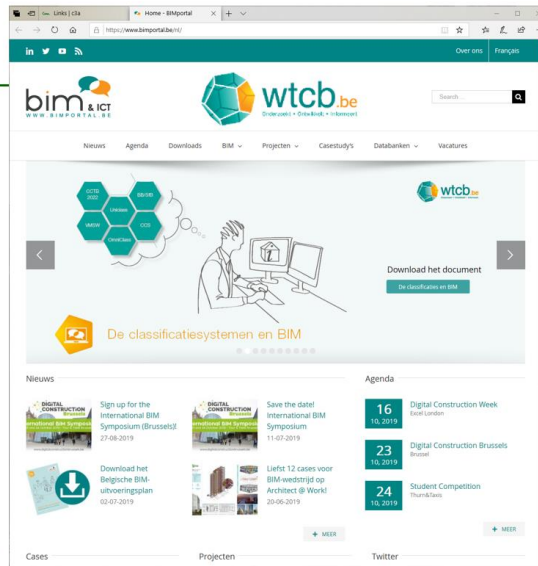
Links | cila
Home - BIMportal
https://www.bimportal.be/nl/

Over ons Français

bim & ICT
WWW.BIMPORTAL.BE

wtcb.be
Onderzoek • Ontwikkeling • Informatie

Search ...

Nieuws Agenda Downloads BIM Projecten Casestudy's Databanken Vacatures

CCTB 2022
SfB/IFD
Uniclass
OmniClass
CCS
NMSW

wtcb.be

Download het document
De classificaties en BIM

De classificatiesystemen en BIM

Nieuws

DIGITAL CONSTRUCTION
Sign up for the International BIM Symposium (Brussels)!
27-08-2019

DIGITAL CONSTRUCTION
Save the date! International BIM Symposium
11-07-2019

Download het Belgische BIM-uitvoeringsplan
02-07-2019

Liefst 12 cases voor BIM-wedstrijd op Architect @ Work!
20-06-2019

+ MEER

Agenda

16
10, 2019
Digital Construction Week
Excel Londen

23
10, 2019
Digital Construction Brussels
Brussel

24
10, 2019
Student Competition
Thurn&Taxis

+ MEER

Cases

Projecten

Twitter